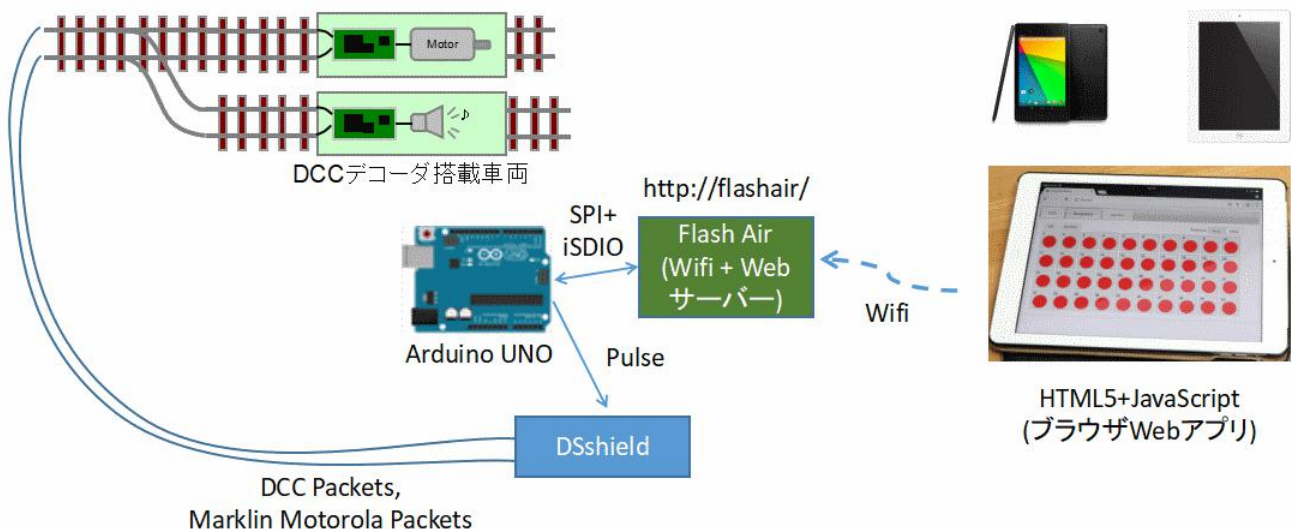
Motor

DCCデコーダ搭載車両

http://flashair/

SPI+
iSDIO

Flash Air
(Wifi + Web
サーバー)

Wifi

Arduino UNO

Pulse

HTML5+JavaScript
(ブラウザWebアプリ)

DSshield

DCC Packets,
Marklin Motorola Packets